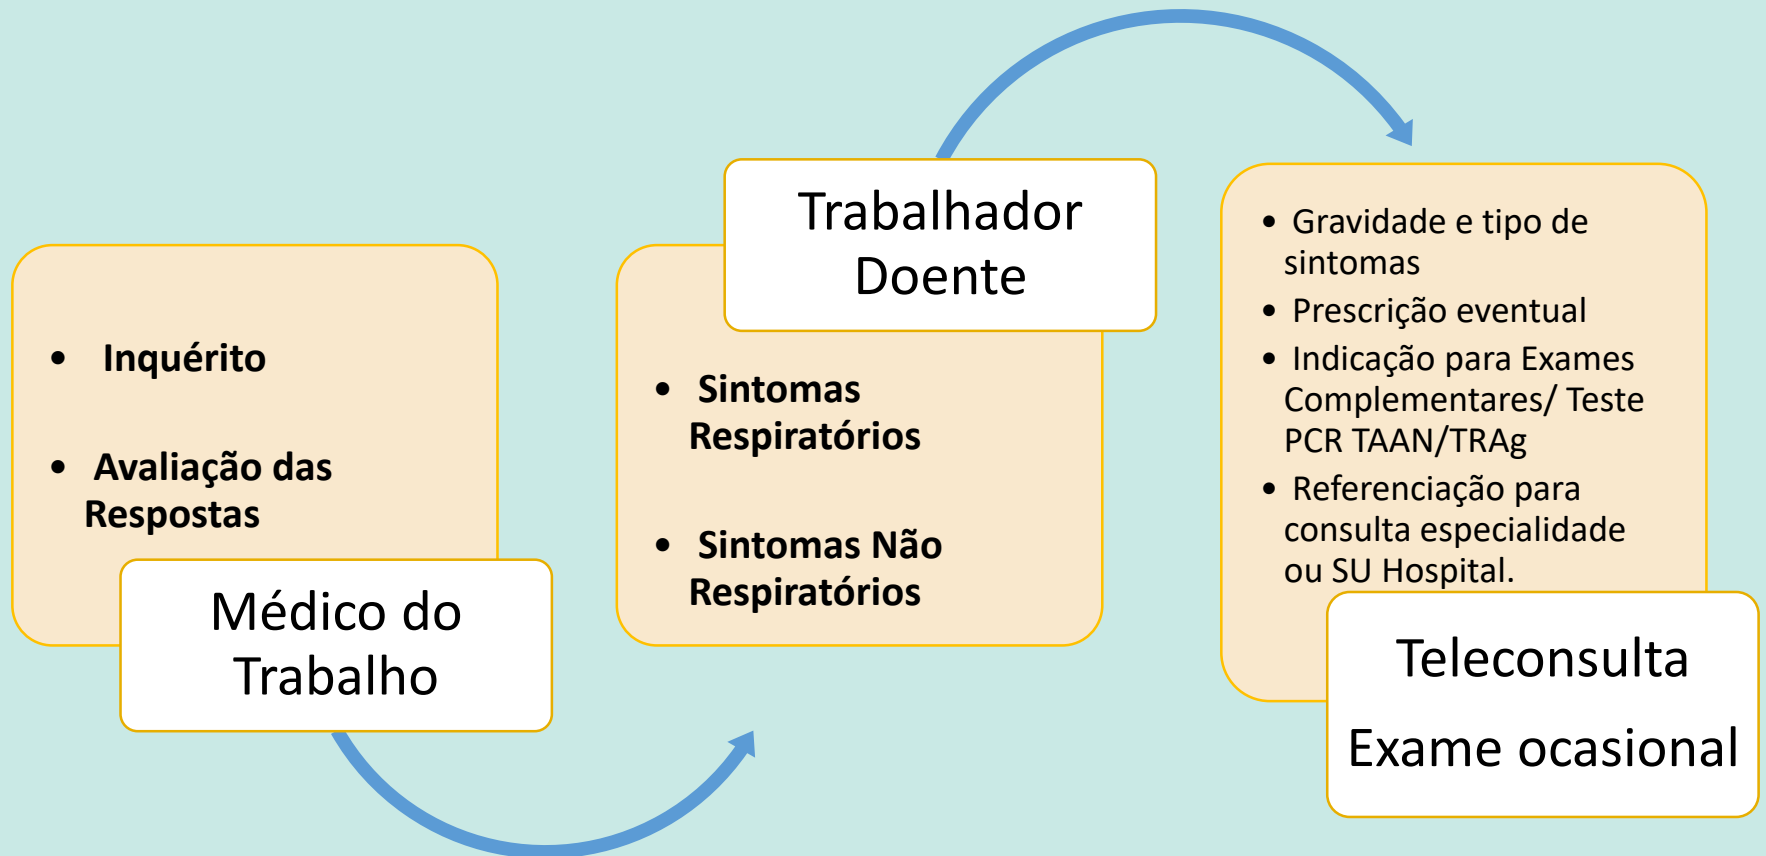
- Inquérito
- Avaliação das Respostas

Médico do Trabalho

Trabalhador Doente

- Sintomas Respiratórios
- Sintomas Não Respiratórios

- Gravidade e tipo de sintomas
- Prescrição eventual
- Indicação para Exames Complementares/ Teste PCR TAAN/TRAg
- Referenciação para consulta especialidade ou SU Hospital.

Teleconsulta

Exame ocasional